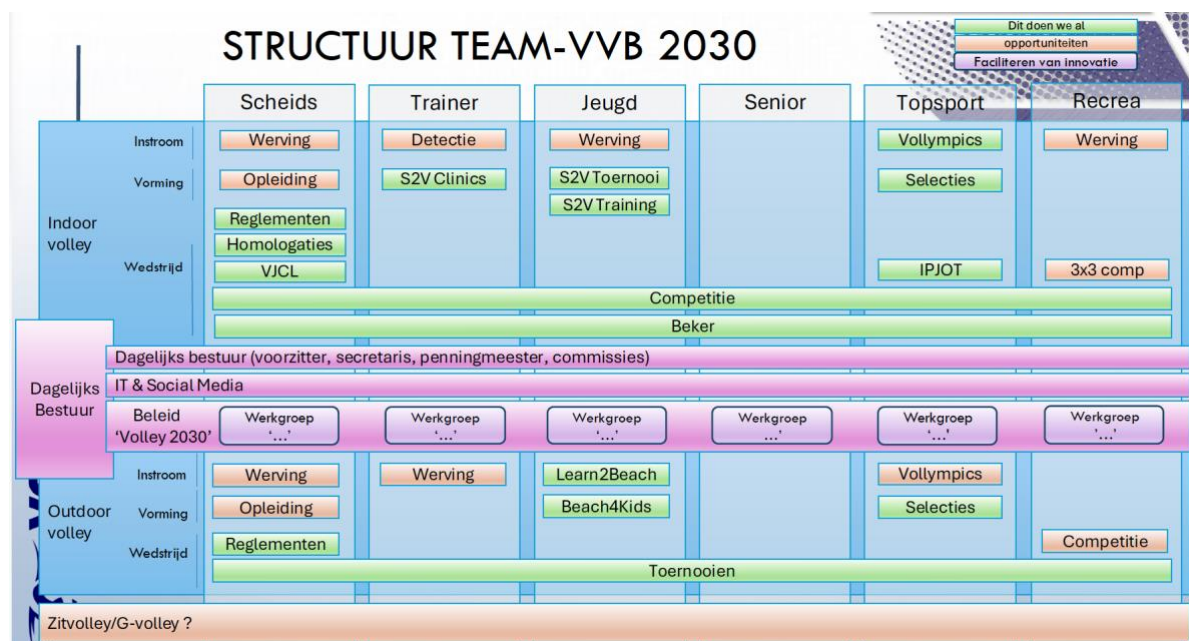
STRUCTUUR TEAM-VVB 2030

Dit doen we al
opportuniteiten
Faciliteren van innovatie

Scheids
Trainer
Jeugd
Senior
Topsport
Recrea

Indoor volley

Instroom
Werving
Detectie
Werving
Vollympics
Werving

Vorming
Opleiding
S2V Clinics
S2V Toernooi
S2V Training
Selecties

Wedstrijd
Reglementen
Homologaties
VJCL
IPJOT
3x3 comp

Competitie
Beker

Dagelijks Bestuur
Dagelijks bestuur (voorzitter, secretaris, penningmeester, commissies)
IT & Social Media
Beleid 'Volley 2030'
Werkgroep '...'
Werkgroep '...'
Werkgroep '...'
Werkgroep '...'
Werkgroep '...'
Werkgroep '...'

Outdoor volley

Instroom
Werving
Werving
Learn2Beach
Vollympics

Vorming
Opleiding
Beach4Kids
Selecties

Wedstrijd
Reglementen
Competitie

Toernooien

Zitvolley/G-volley ?